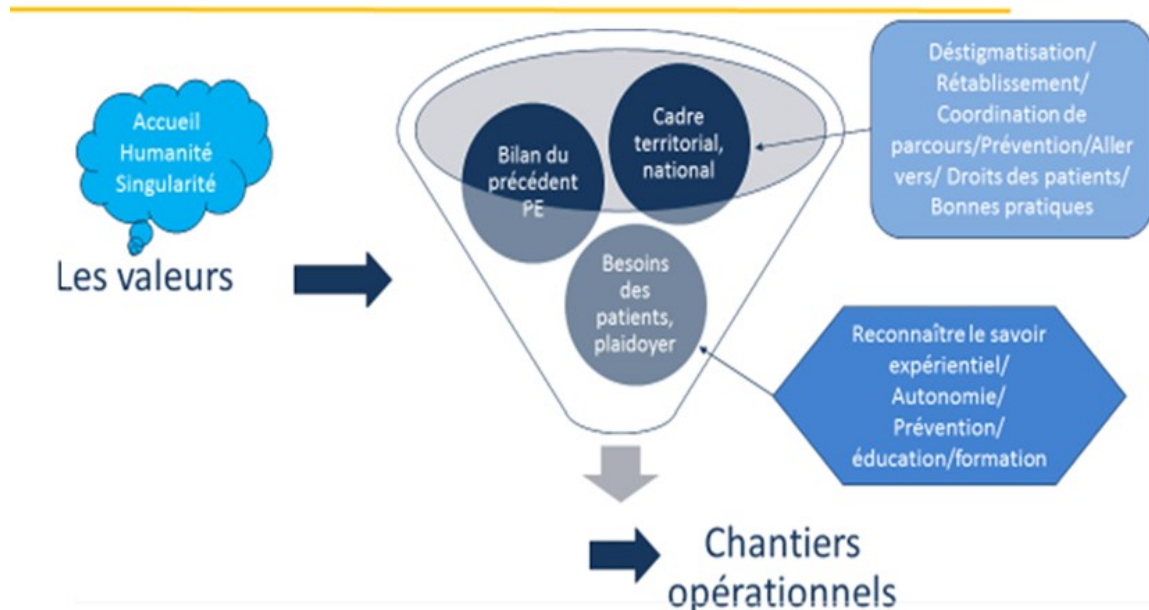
Accueil
Humanité
Singularité

Les valeurs

Bilan du précédent PE

Cadre territorial, national

Besoins des patients, plaidoyer

Déstigmatisation/ Rétablissement/ Coordination de parcours/Prévention/Aller vers/ Droits des patients/ Bonnes pratiques

Reconnaître le savoir expérientiel/ Autonomie/ Prévention/ éducation/formation

Chantiers opérationnels